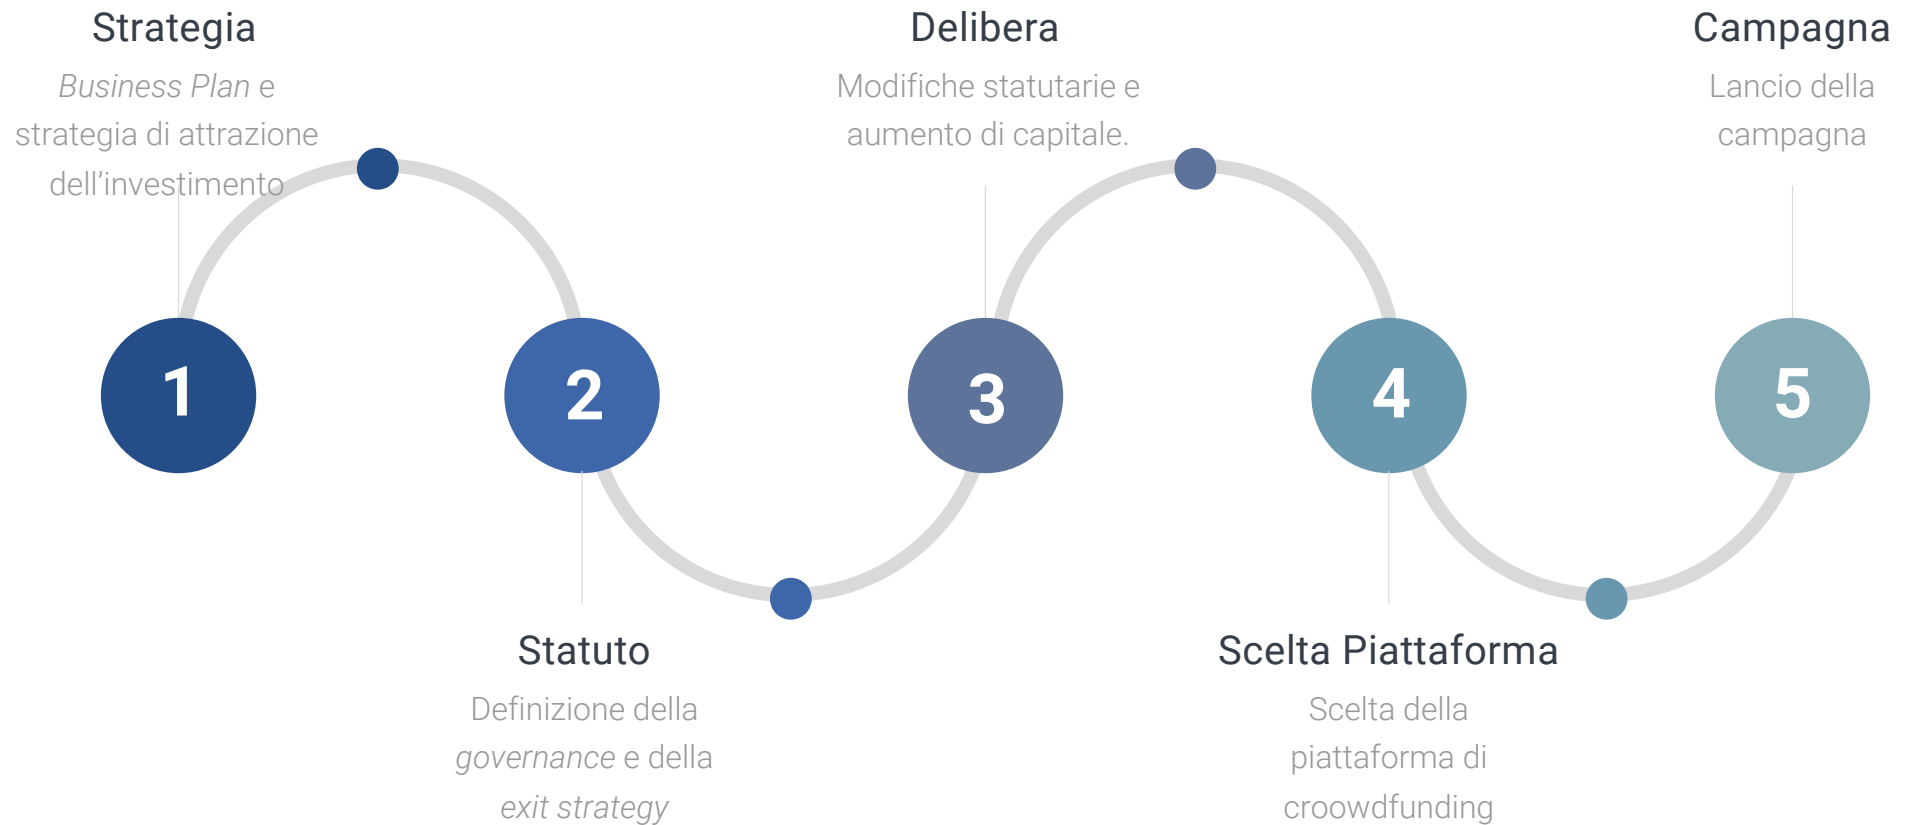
Strategia

Business Plan e strategia di attrazione dell’investimento

Delibera

Modifiche statutarie e aumento di capitale.

Campagna

Lancio della campagna

1

2

3

4

5

Statuto

Definizione della governance e della exit strategy

Scelta Piattaforma

Scelta della piattaforma di croowdfunding